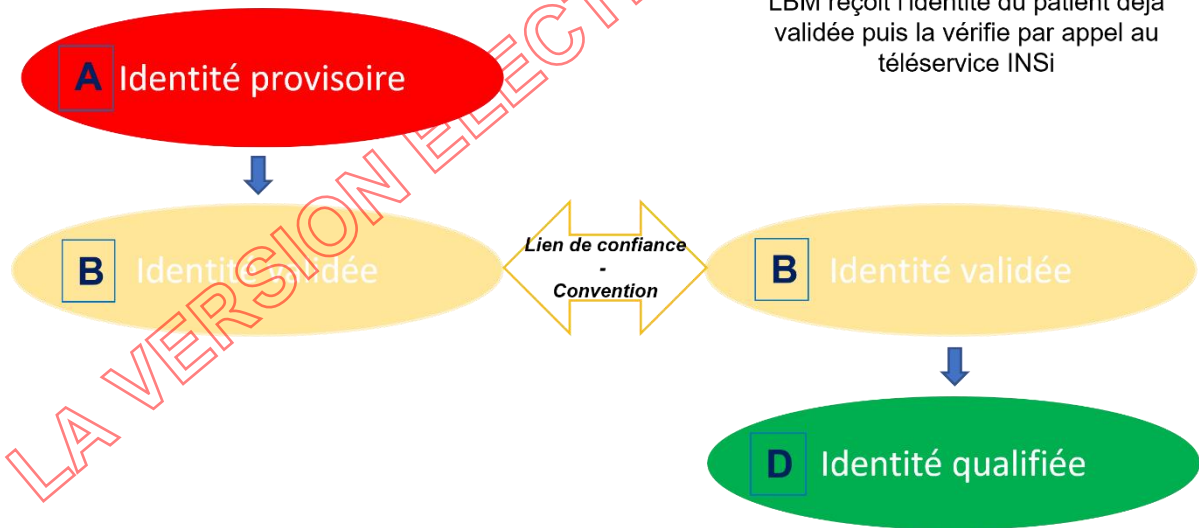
LBM reçoit l'identité du patient déjà validée puis la vérifie par appel au téléservice INSi

A Identité provisoire

B Identité validée

Lien de confiance
-
Convention

B Identité validée

D Identité qualifiée

LA VERSION ELECT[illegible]